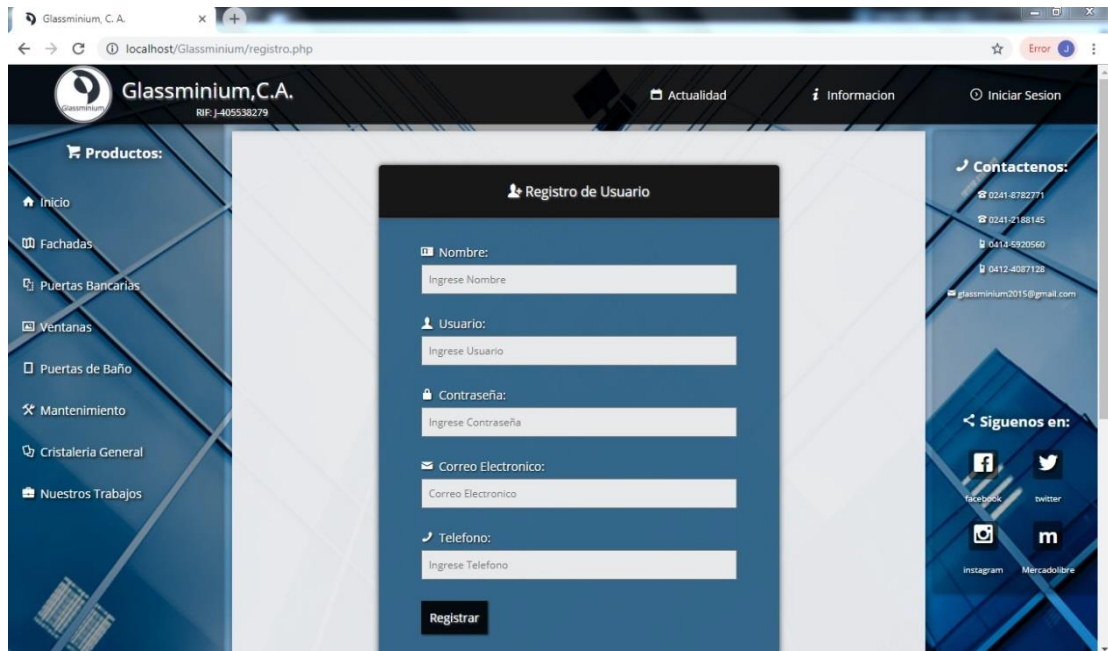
Glassminium, C. A.

localhost/Glassminium/registro.php

Error J

Glassminium

Glassminium,C.A.

RIF: J-405538279

Actualidad

Informacion

Iniciar Sesion

Productos:

Inicio

Fachadas

Puertas Bancarias

Ventanas

Puertas de Baño

Mantenimiento

Cristaleria General

Nuestros Trabajos

Registro de Usuario

Nombre:

Ingrese Nombre

Usuario:

Ingrese Usuario

Contraseña:

Ingrese Contraseña

Correo Electronico:

Correo Electronico

Telefono:

Ingrese Telefono

Registrar

Contactenos:

0241-8782771

0241-2188145

0414-5920560

0412-4087128

glassminium2015@gmail.com

Siguenos en:

facebook

twitter

instagram

Mercadolibre